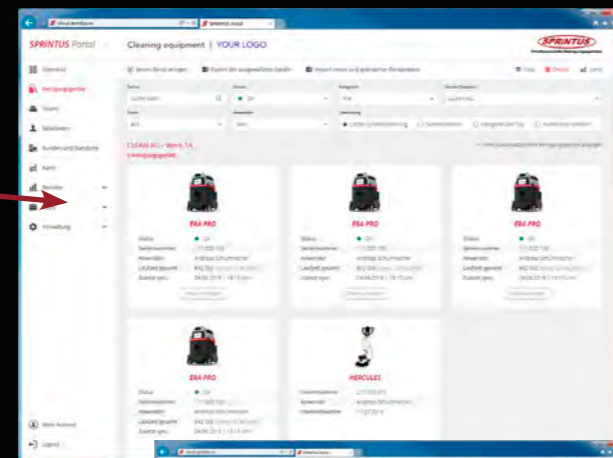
SPRINTUS Portal

Cleaning equipment | YOUR LOGO

SPRINTUS

Übersicht
Reinigungsgeräte
Teams
Mitarbeiter
Kunden und Standorte
Karte
Berichte
Verwaltung

Neues Gerät anlegen
Export der ausgewählten Geräte
Import neuer und geänderter Geräte

CLEAN AG - Werk 1A
Reinigungsgeräte

ERA PRO
ERA PRO
ERA PRO
ERA PRO
HERCULES

Status
Seriennummer
Anwender
Laufzeit gesamt
Zuletzt gen.

Mein Account
Logout